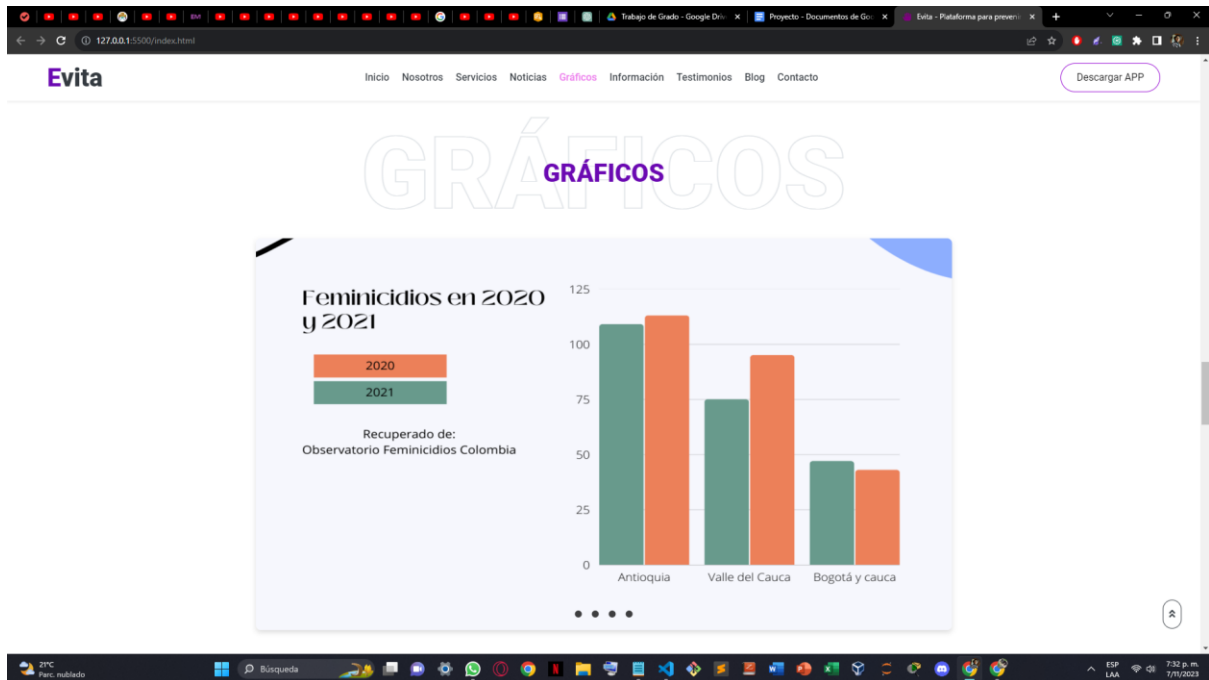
Trabajo de Grado - Google Driv ×
Proyecto - Documentos de Goo ×
Evita - Plataforma para preven ×
127.0.0.1:5500/index.html

Evita
Inicio Nosotros Servicios Noticias Gráficos Información Testimonios Blog Contacto
Descargar APP

GRÁFICOS
GRÁFICOS

Feminicidios en 2020 y 2021

2020
2021

Recuperado de:
Observatorio Feminicidios Colombia

125
100
75
50
25
0
Antioquia
Valle del Cauca
Bogotá y cauca

21°C
Parc. nublado
Búsqueda
ESP
LAA
7:32 p. m.
7/11/2023